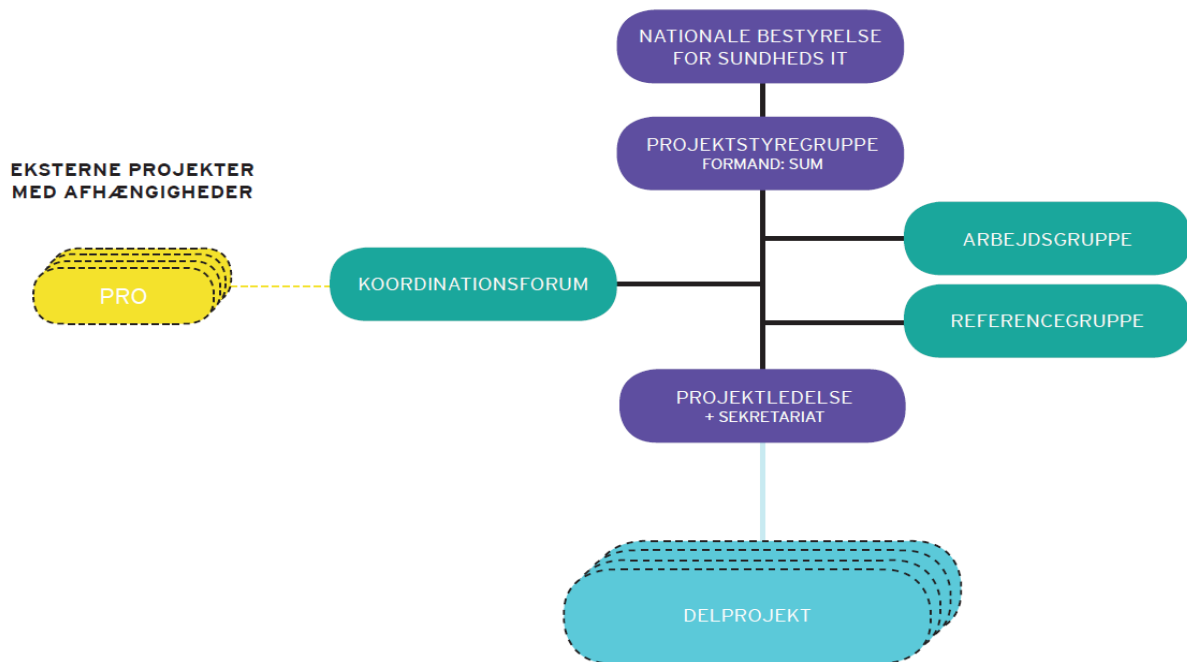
NATIONALE BESTYRELSE FOR SUNDHEDS IT

PROJEKTSTYREGRUPPE
FORMAND: SUM

EKSTERNE PROJEKTER MED AFHÆNGIGHEDER

ARBEJDSGRUPPE

PRO

KOORDINATIONSFORUM

REFERENCEGRUPPE

PROJEKTLEDELSE
+ SEKRETARIAT

DELPROJEKT